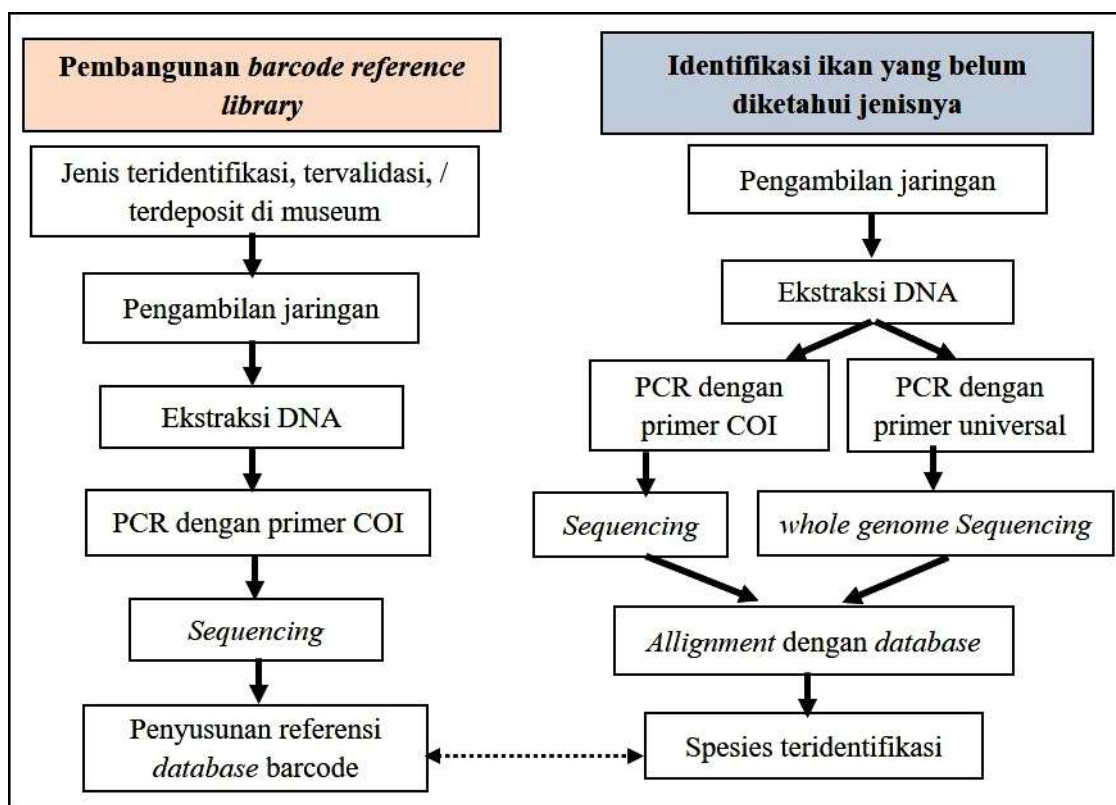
Pembangunan barcode reference library

Jenis teridentifikasi, tervalidasi, / terdeposit di museum

Pengambilan jaringan

Ekstraksi DNA

PCR dengan primer COI

Sequencing

Penyusunan referensi database barcode

Identifikasi ikan yang belum diketahui jenisnya

Pengambilan jaringan

Ekstraksi DNA

PCR dengan primer COI

PCR dengan primer universal

Sequencing

whole genome Sequencing

Allignment dengan database

Spesies teridentifikasi